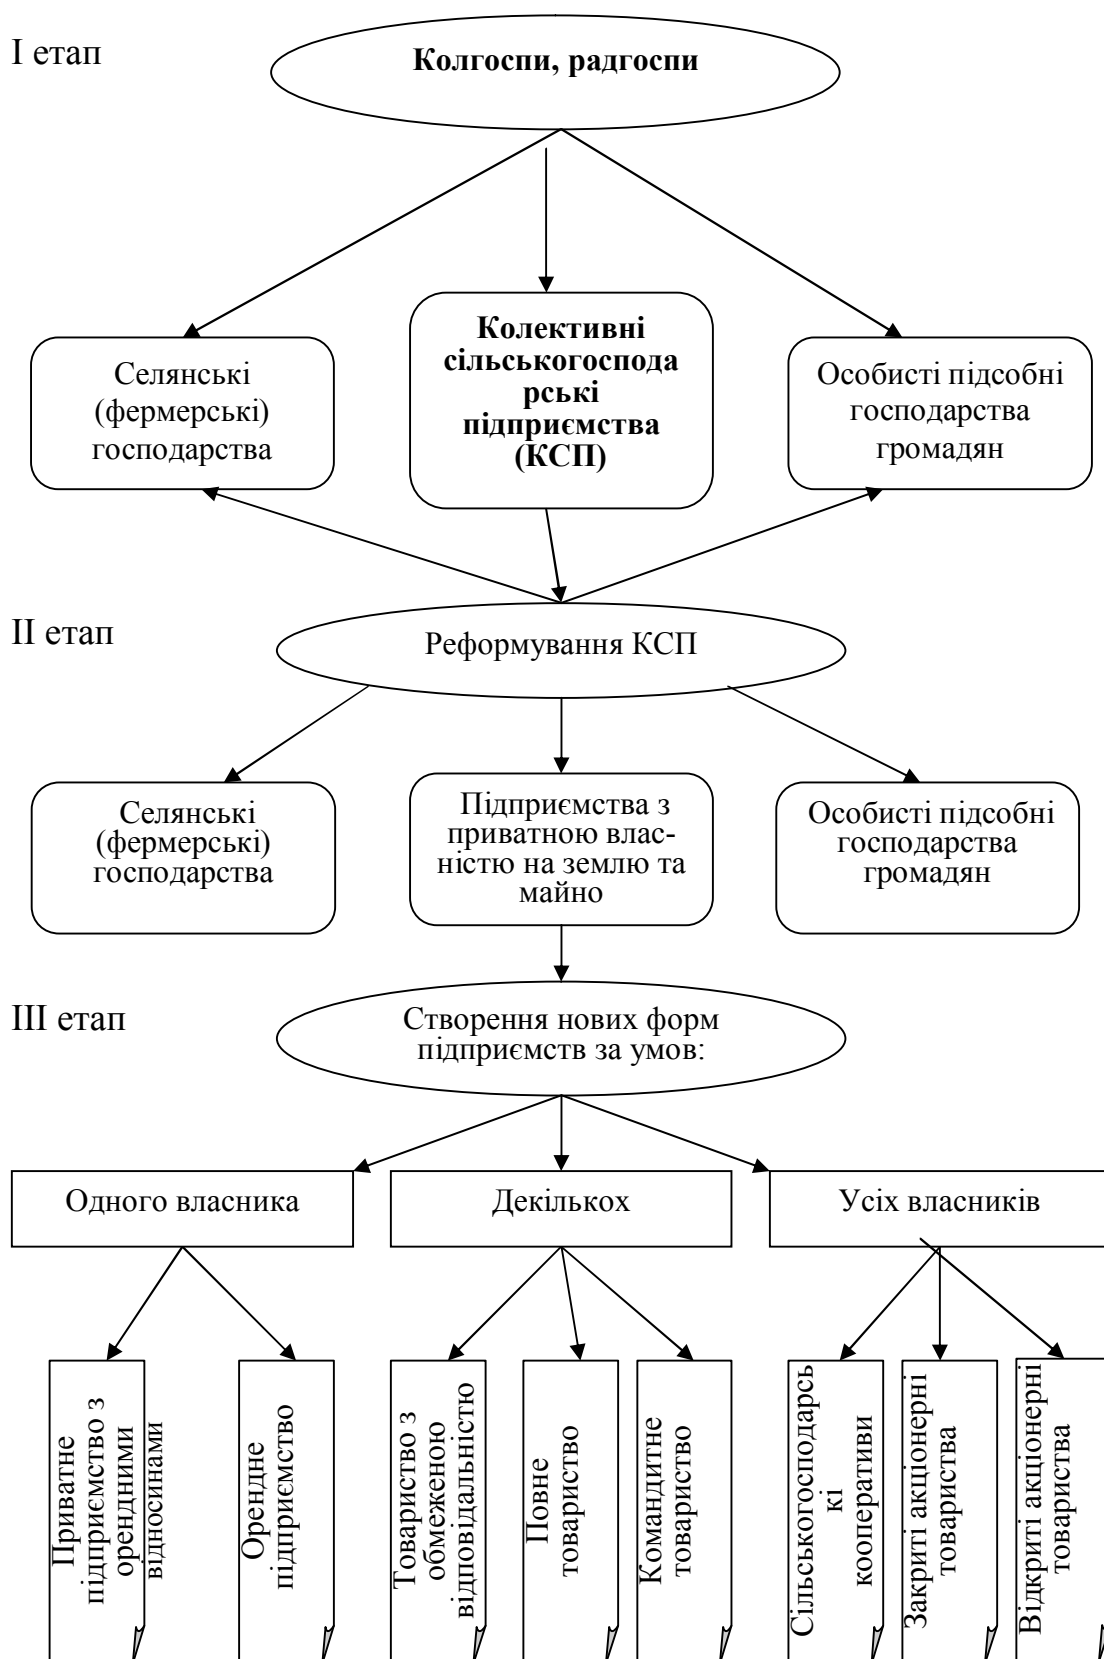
І етап

Колгоспи, радгоспи

Селянські (фермерські) господарства

Колективні сільськогосподарські підприємства (КСП)

Особисті підсобні господарства громадян

ІІ етап

Реформування КСП

Селянські (фермерські) господарства

Підприємства з приватною власністю на землю та майно

Особисті підсобні господарства громадян

ІІІ етап

Створення нових форм підприємств за умов:

Одного власника

Декількох

Усіх власників

Приватне підприємство з орендними відносинами

Орендне підприємство

Товариство з обмеженою відповідальністю

Повне товариство

Командитне товариство

Сільськогосподарські кооперативи

Закриті акціонерні товариства

Відкриті акціонерні товариства